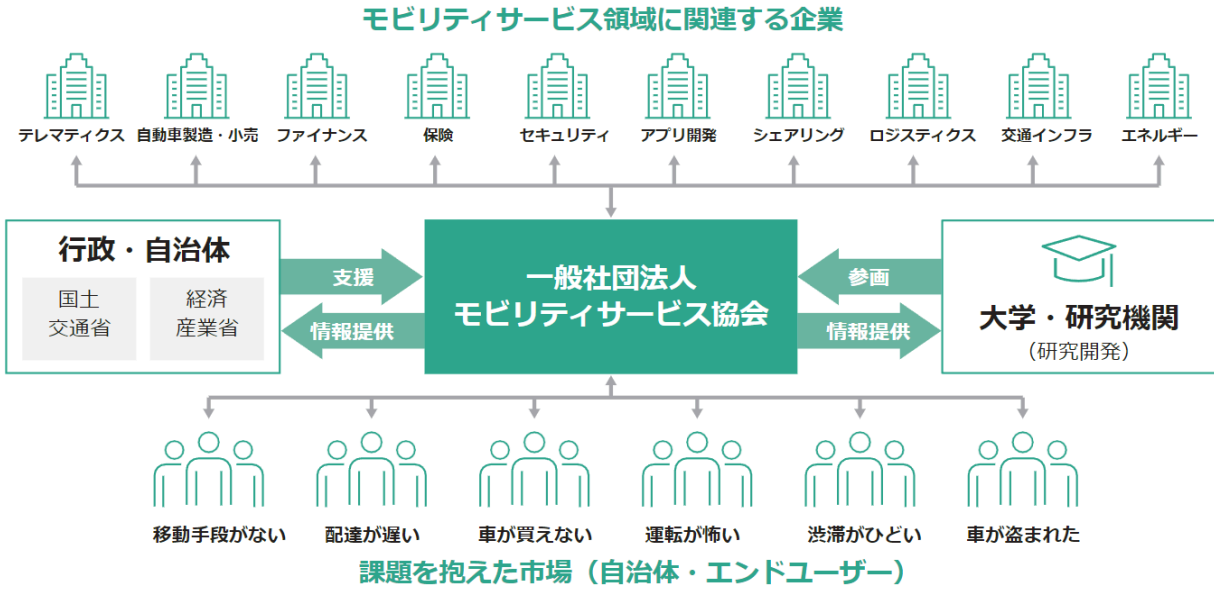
モビリティサービス領域に関連する企業

テレマティクス
自動車製造・小売
ファイナンス
保険
セキュリティ
アプリ開発
シェアリング
ロジスティクス
交通インフラ
エネルギー

行政・自治体

国土交通省

経済産業省

支援

情報提供

一般社団法人
モビリティサービス協会

参画

情報提供

大学・研究機関
（研究開発）

移動手段がない
配達が遅い
車が買えない
運転が怖い
渋滞がひどい
車が盗まれた

課題を抱えた市場（自治体・エンドユーザー）